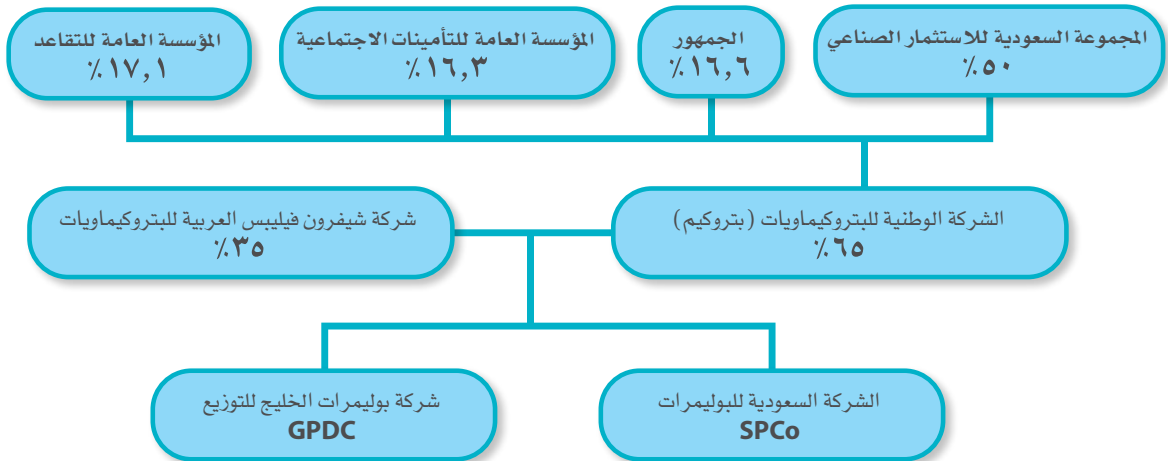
المجموعة السعودية للاستثمار الصناعي
٥٠٪

الجمهور
١٦,٦٪

المؤسسة العامة للتأمينات الاجتماعية
١٦,٣٪

المؤسسة العامة للتقاعد
١٧,١٪

الشركة الوطنية للبتروكيماويات (بتروكيم)
٦٥٪

شركة شيفرون فيليبس العربية للبتروكيماويات
٣٥٪

الشركة السعودية للبوليمرات
SPCo

شركة بوليمرات الخليج للتوزيع
GPDC